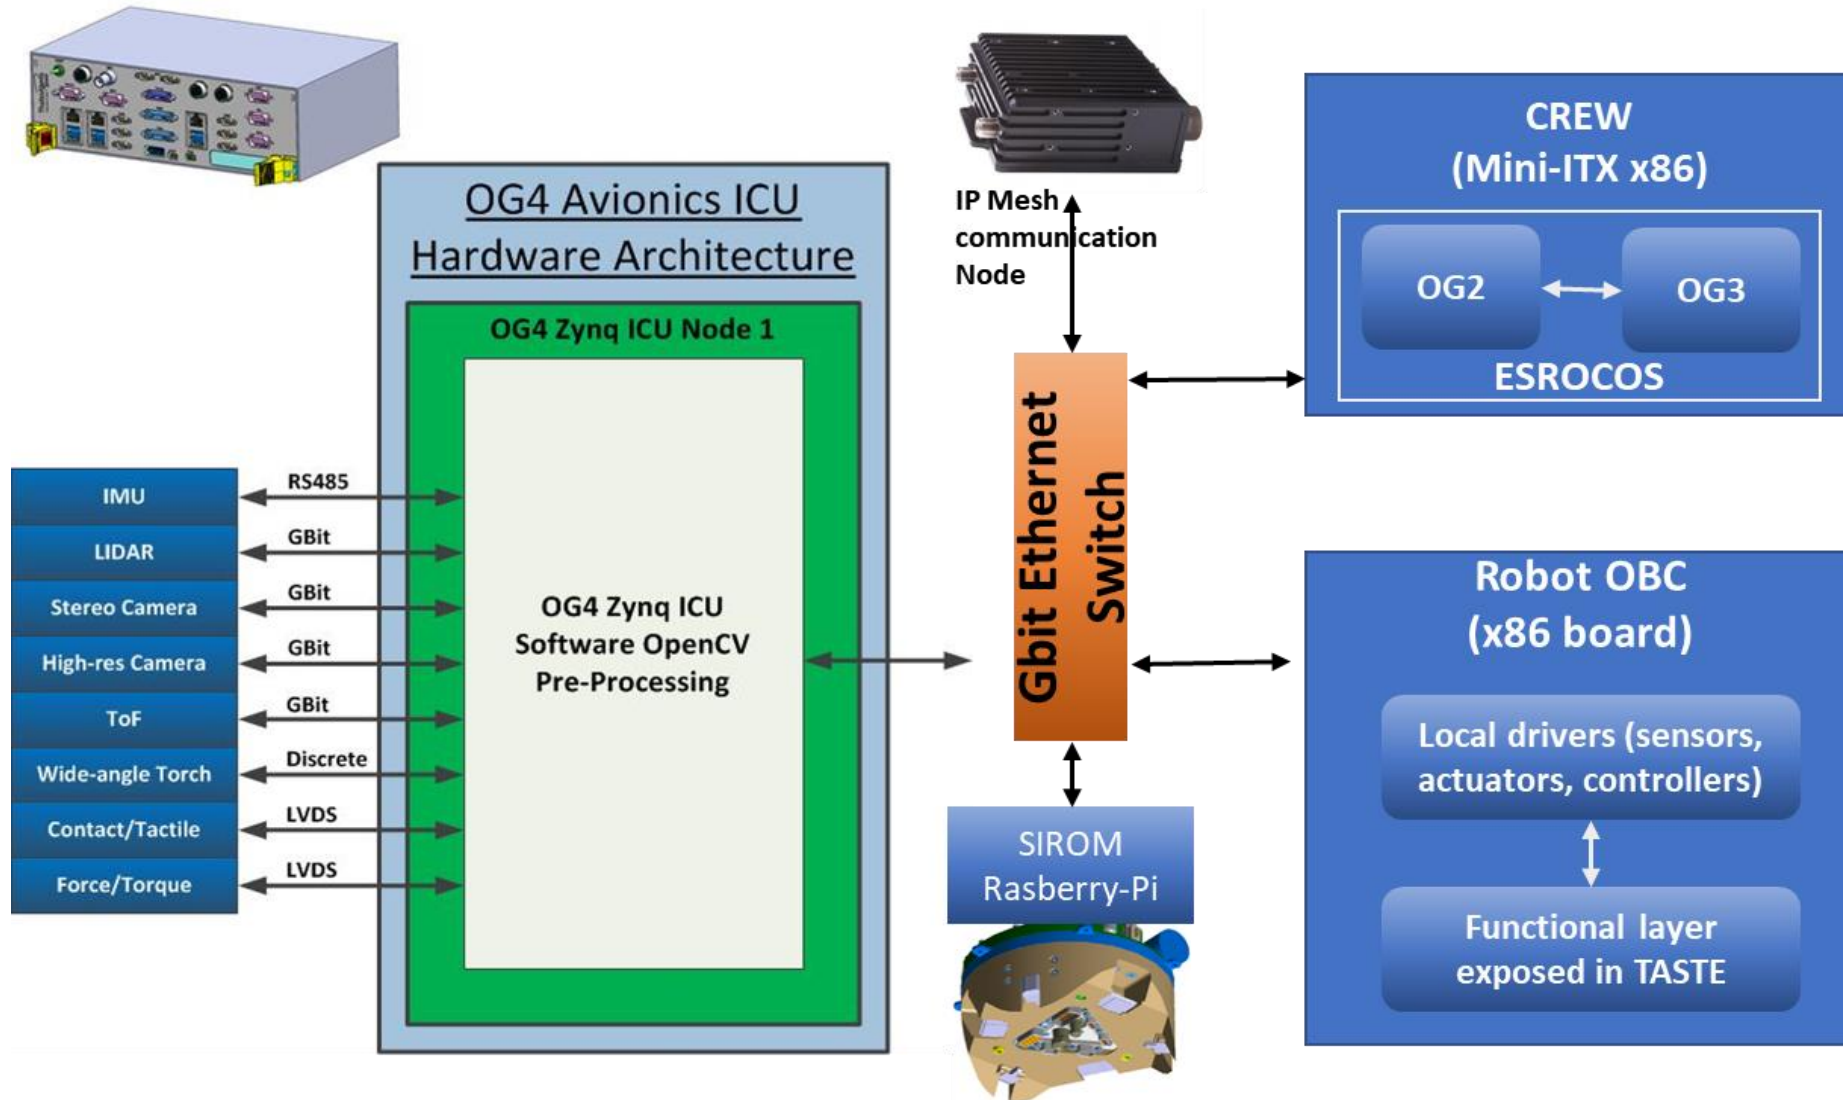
OG4 Avionics ICU Hardware Architecture

OG4 Zynq ICU Node 1

OG4 Zynq ICU Software OpenCV Pre-Processing

IMU
LIDAR
Stereo Camera
High-res Camera
ToF
Wide-angle Torch
Contact/Tactile
Force/Torque

RS485
GBit
GBit
GBit
GBit
Discrete
LVDS
LVDS

IP Mesh communication Node

Gbit Ethernet Switch

SIROM Rasberry-Pi

CREW (Mini-ITX x86)

OG2
OG3
ESROCOS

Robot OBC (x86 board)

Local drivers (sensors, actuators, controllers)

Functional layer exposed in TASTE